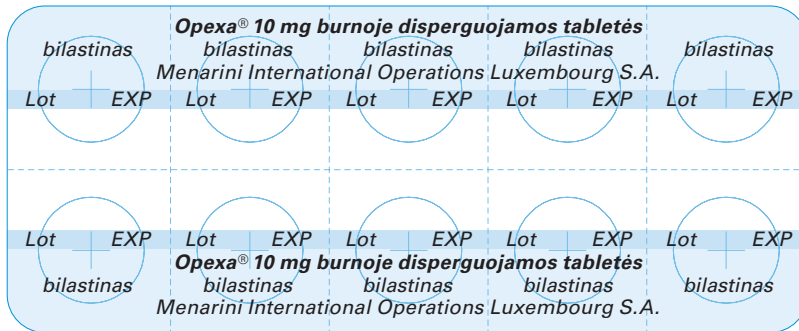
Opexa® 10 mg burnoje disperguojamos tabletės
bilastinas bilastinas bilastinas bilastinas bilastinas
Menarini International Operations Luxembourg S.A.
Lot EXP Lot EXP Lot EXP Lot EXP Lot EXP

Lot EXP Lot EXP Lot EXP Lot EXP Lot EXP
Opexa® 10 mg burnoje disperguojamos tabletės
bilastinas bilastinas bilastinas bilastinas bilastinas
Menarini International Operations Luxembourg S.A.